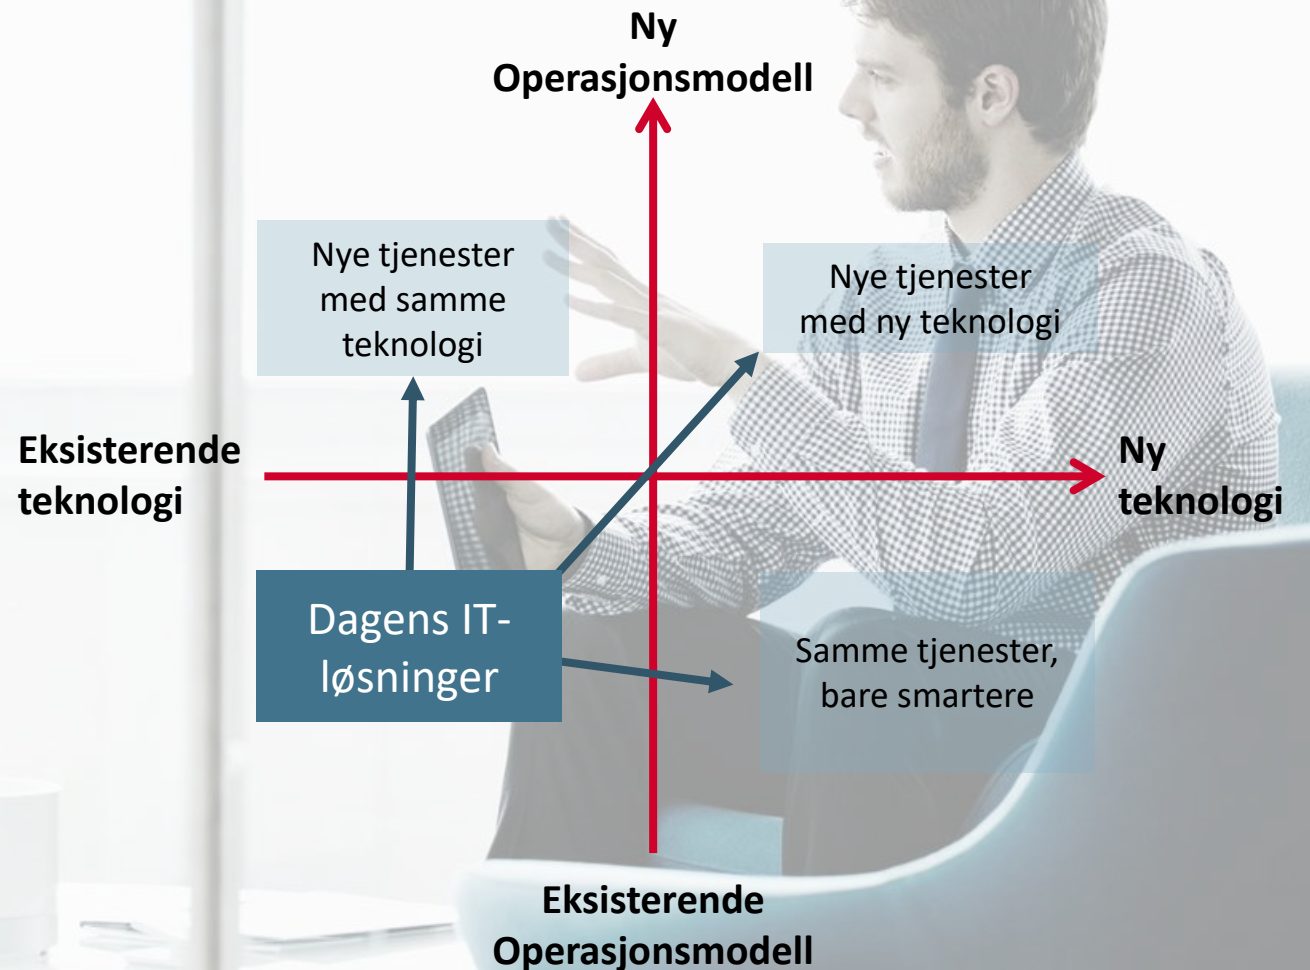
Ny
Operasjonsmodell

Nye tjenester med samme teknologi

Nye tjenester med ny teknologi

Eksisterende teknologi

Ny teknologi

Dagens IT-løsninger

Samme tjenester, bare smartere

Eksisterende
Operasjonsmodell